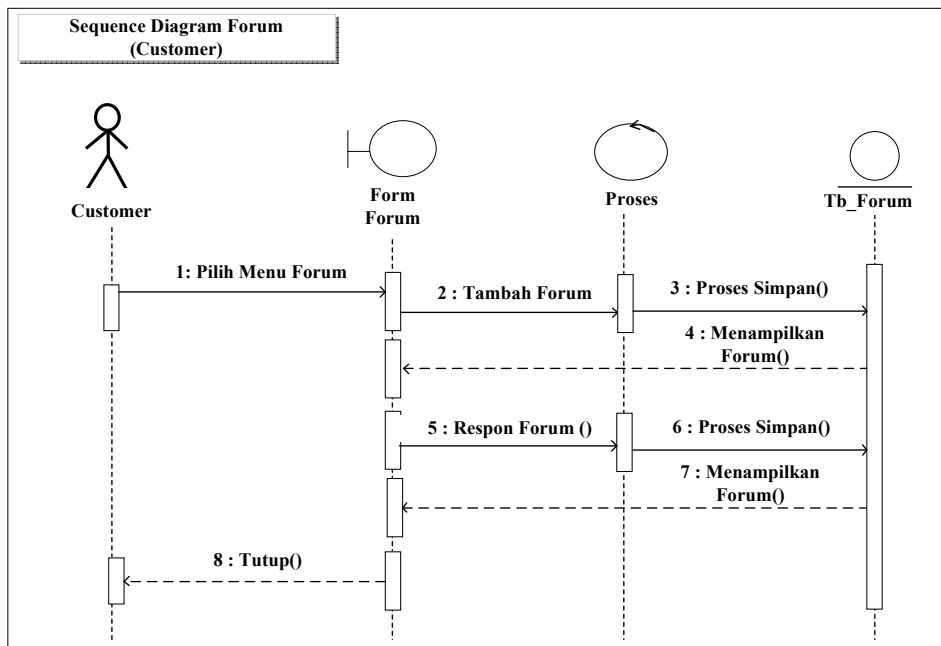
Sequence Diagram Forum
(Customer)

Customer

Form Forum

Proses

Tb_Forum

1: Pilih Menu Forum

2 : Tambah Forum

3 : Proses Simpan()

4 : Menampilkan Forum()

5 : Respon Forum ()

6 : Proses Simpan()

7 : Menampilkan Forum()

8 : Tutup()